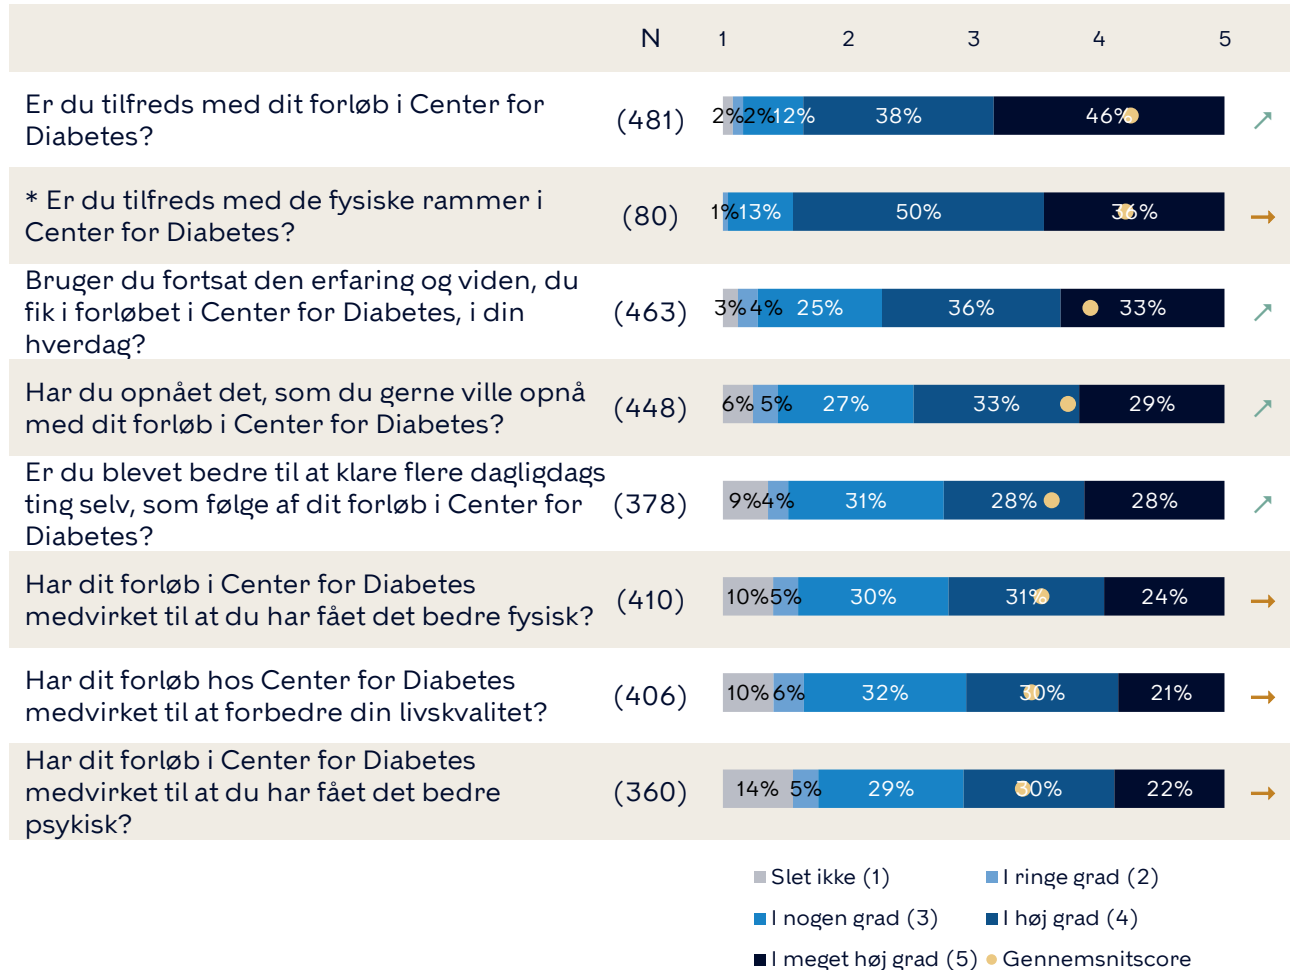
| | N | 1 2 3 4 5 |
|---|---|---|
| Er du tilfreds med dit forløb i Center for Diabetes? | (481) | 2% 2% 12% 38% 46% |
| * Er du tilfreds med de fysiske rammer i Center for Diabetes? | (80) | 1% 13% 50% 36% |
| Bruger du fortsat den erfaring og viden, du fik i forløbet i Center for Diabetes, i din hverdag? | (463) | 3% 4% 25% 36% 33% |
| Har du opnået det, som du gerne ville opnå med dit forløb i Center for Diabetes? | (448) | 6% 5% 27% 33% 29% |
| Er du blevet bedre til at klare flere dagligdags ting selv, som følge af dit forløb i Center for Diabetes? | (378) | 9% 4% 31% 28% 28% |
| Har dit forløb i Center for Diabetes medvirket til at du har fået det bedre fysisk? | (410) | 10% 5% 30% 31% 24% |
| Har dit forløb hos Center for Diabetes medvirket til at forbedre din livskvalitet? | (406) | 10% 6% 32% 30% 21% |
| Har dit forløb i Center for Diabetes medvirket til at du har fået det bedre psykisk? | (360) | 14% 5% 29% 30% 22% |

Slet ikke (1)
I ringe grad (2)
I nogen grad (3)
I høj grad (4)
I meget høj grad (5)
Gennemsnitscore